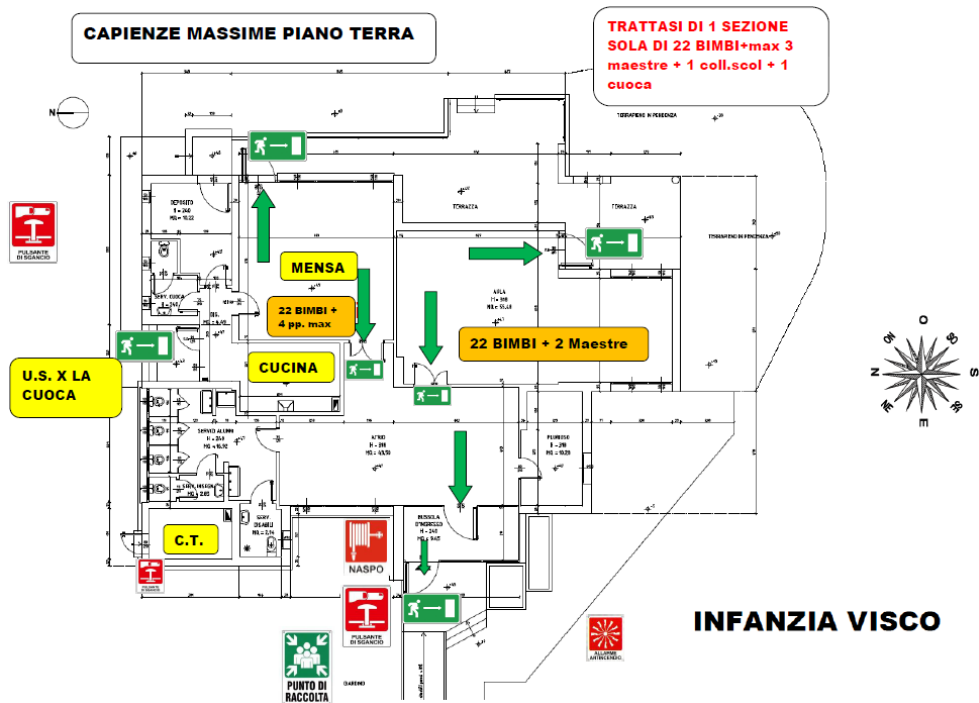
CAPIENZE MASSIME PIANO TERRA

TRATTASI DI 1 SEZIONE SOLA DI 22 BIMBI+max 3 maestre + 1 coll.scol + 1 cuoca

N

TERRAZZA

TERRAZZA

DEPOSITO

PULSANTE DI SGANCIO

MENSA

22 BIMBI + 4 pp. max

AULA

22 BIMBI + 2 Maestre

U.S. X LA CUOCA

CUCINA

O

NO

SO

N

S

NE

SE

E

ATRIO

C.T.

NASPO

PULSANTE DI SGANCIO

PULSANTE DI SGANCIO

BUSSOLA D'INGRESSO

PUNTO DI RACCOLTA

GIARDINO

INFANZIA VISCO

ALLARME ANTINCENDIO